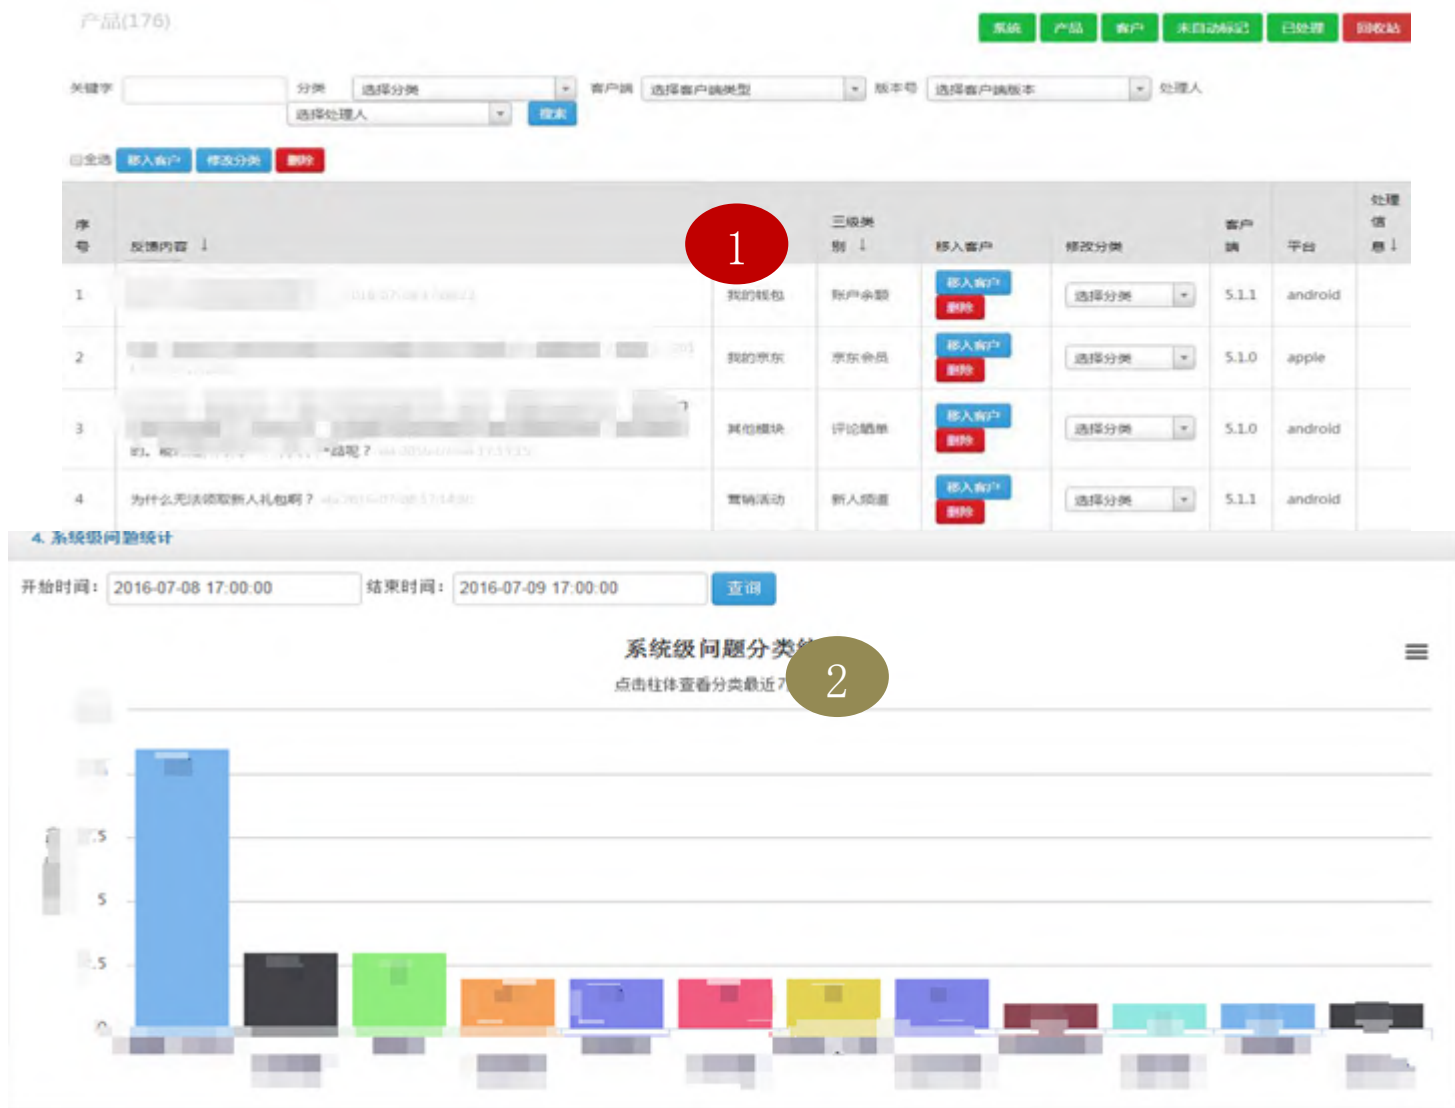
产品(176)

系统 产品 客户 未自动标记 已处理 回收站

关键字 分类 选择分类 客户端 选择客户端类型 版本号 选择客户端版本 处理人 选择处理人 搜索

全选 移入客户 修改分类 删除

| 序号 | 反馈内容 | 1 | 三级类别 | 移入客户 | 修改分类 | 客户端 | 平台 | 处理信息 |
|---|---|---|---|---|---|---|---|---|
| 1 | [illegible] | 我的钱包 | 账户余额 | 移入客户 删除 | 选择分类 | 5.1.1 | android | |
| 2 | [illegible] | 我的京东 | 京东会员 | 移入客户 删除 | 选择分类 | 5.1.0 | apple | |
| 3 | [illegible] 晒呢？ | 其他模块 | 评论晒单 | 移入客户 删除 | 选择分类 | 5.1.0 | android | |
| 4 | 为什么无法领取新人礼包啊？ | 营销活动 | 新人频道 | 移入客户 删除 | 选择分类 | 5.1.1 | android | |

4. 系统级问题统计

开始时间： 2016-07-08 17:00:00 结束时间： 2016-07-09 17:00:00 查询

系统级问题分类

2

点击柱体查看分类最近7

.5
5
.5
0